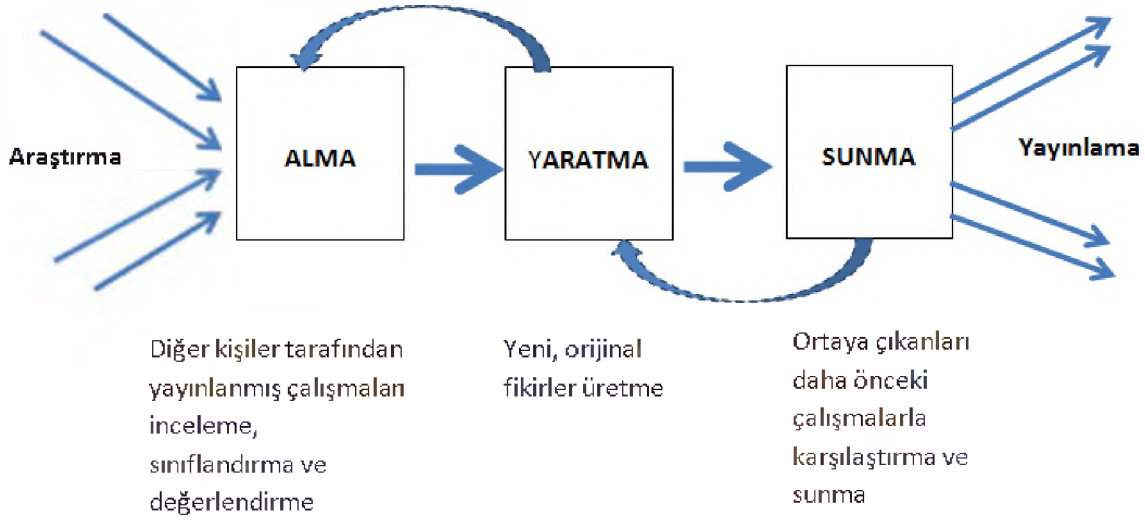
Araştırma

ALMA

YARATMA

SUNMA

Yayınlama

Diğer kişiler tarafından yayınlanmış çalışmaları inceleme, sınıflandırma ve değerlendirme

Yeni, orijinal fikirler üretme

Ortaya çıkanları daha önceki çalışmalarla karşılaştırma ve sunma